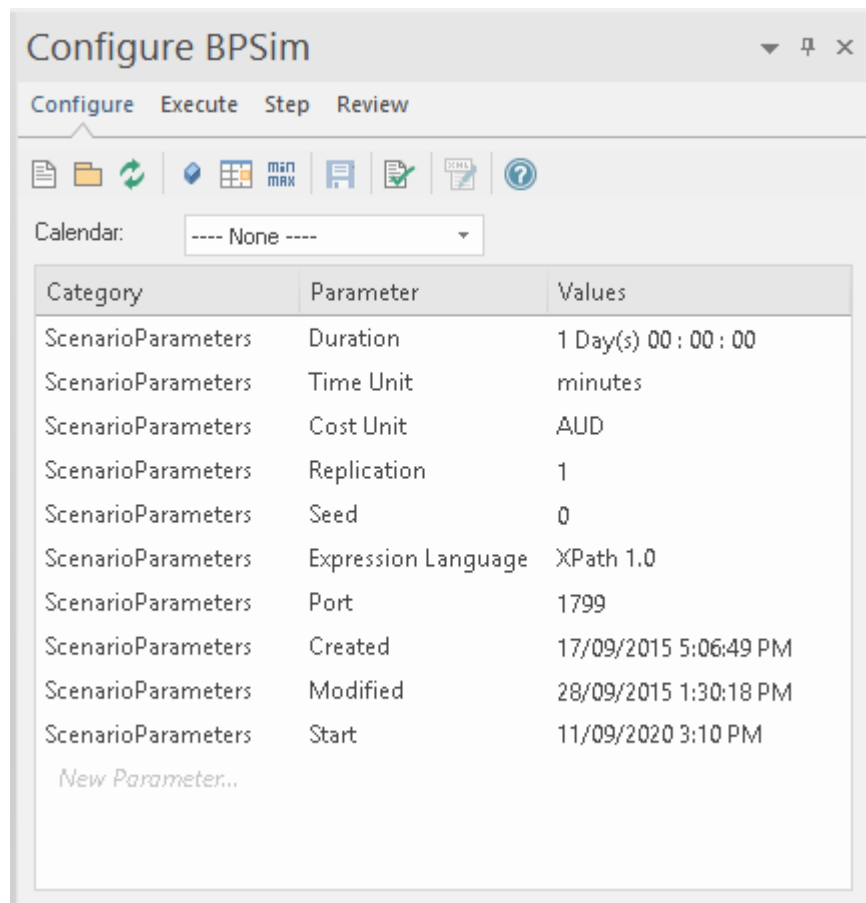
Configure BPSim

Configure Execute Step Review

min max

Calendar: ---- None ----

| Category | Parameter | Values |
|---|---|---|
| ScenarioParameters | Duration | 1 Day(s) 00 : 00 : 00 |
| ScenarioParameters | Time Unit | minutes |
| ScenarioParameters | Cost Unit | AUD |
| ScenarioParameters | Replication | 1 |
| ScenarioParameters | Seed | 0 |
| ScenarioParameters | Expression Language | XPath 1.0 |
| ScenarioParameters | Port | 1799 |
| ScenarioParameters | Created | 17/09/2015 5:06:49 PM |
| ScenarioParameters | Modified | 28/09/2015 1:30:18 PM |
| ScenarioParameters | Start | 11/09/2020 3:10 PM |
| New Parameter... | | |